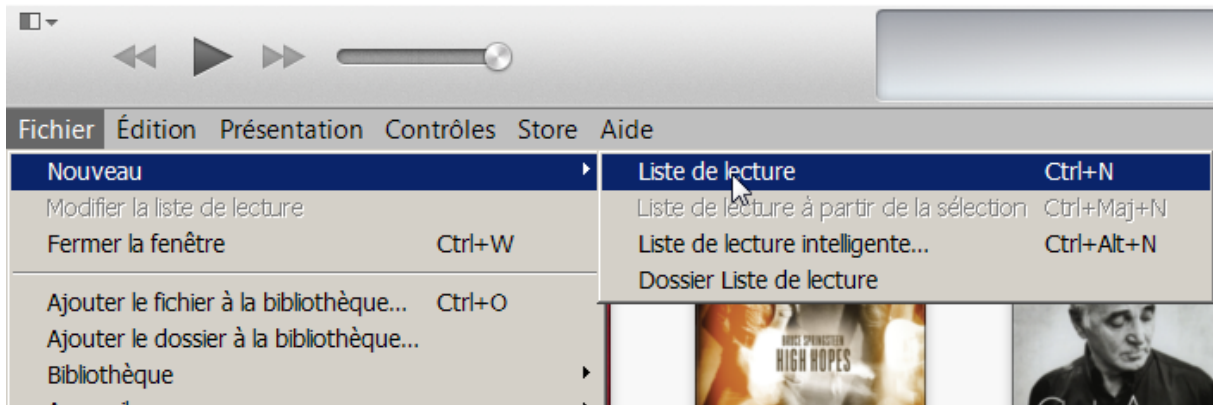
Fichier Édition Présentation Contrôles Store Aide

Nouveau
Modifier la liste de lecture
Fermer la fenêtre Ctrl+W
Ajouter le fichier à la bibliothèque... Ctrl+O
Ajouter le dossier à la bibliothèque...
Bibliothèque

Liste de lecture Ctrl+N
Liste de lecture à partir de la sélection Ctrl+Maj+N
Liste de lecture intelligente... Ctrl+Alt+N
Dossier Liste de lecture

BRUCE SPRINGSTEEN
HIGH HOPES